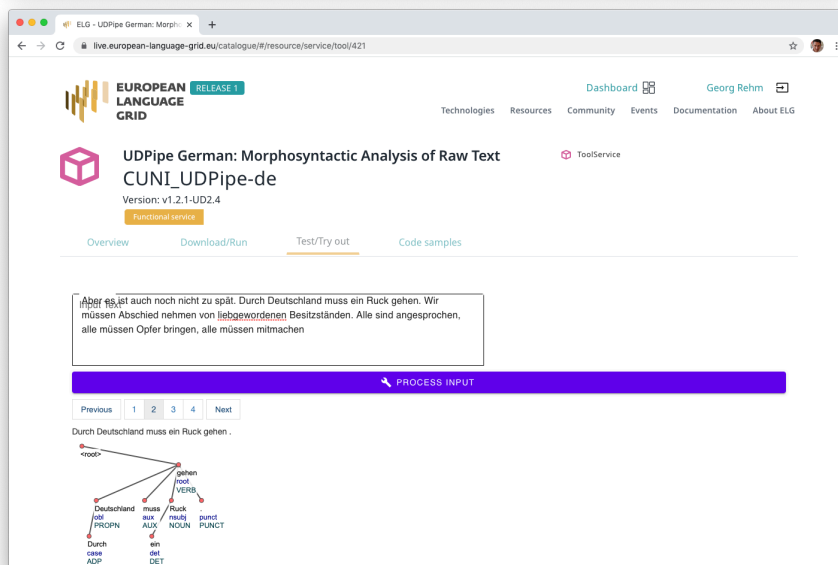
ELG - UDPipe German: Morpho ×
+
live.european-language-grid.eu/catalogue/#/resource/service/tool/421

EUROPEAN LANGUAGE GRID RELEASE 1

Dashboard
Georg Rehm

Technologies Resources Community Events Documentation About ELG

UDPipe German: Morphosyntactic Analysis of Raw Text
CUNI_UDPipe-de
Version: v1.2.1-UD2.4
Functional service

ToolService

Overview Download/Run Test/Try out Code samples

Input Text
Aber es ist auch noch nicht zu spät. Durch Deutschland muss ein Ruck gehen. Wir müssen Abschied nehmen von liebgewordenen Besitzständen. Alle sind angesprochen, alle müssen Opfer bringen, alle müssen mitmachen

PROCESS INPUT

Previous 1 2 3 4 Next

Durch Deutschland muss ein Ruck gehen .

<root>
gehen
root
VERB
Deutschland
obl
PROPN
muss
aux
AUX
Ruck
nsubj
NOUN
.
punct
PUNCT
Durch
case
ADP
ein
det
DET